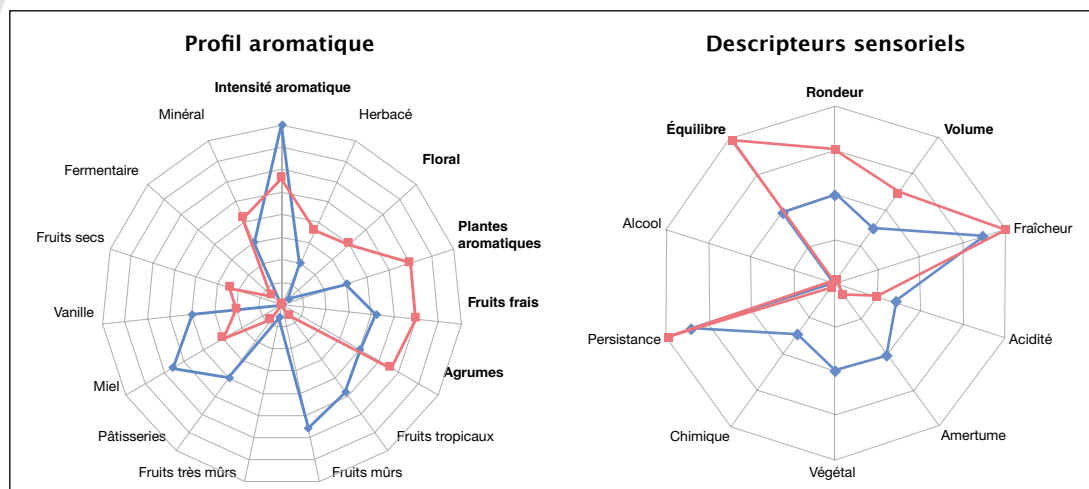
Profil aromatique

Intensité aromatique
Herbacé
Floral
Plantes aromatiques
Fruits frais
Agrumes
Fruits tropicaux
Fruits mûrs
Fruits très mûrs
Pâtisseries
Miel
Vanille
Fruits secs
Fermentaire
Minéral

Descripteurs sensoriels

Rondeur
Volume
Fraîcheur
Acidité
Amertume
Végétal
Chimique
Persistance
Alcool
Équilibre